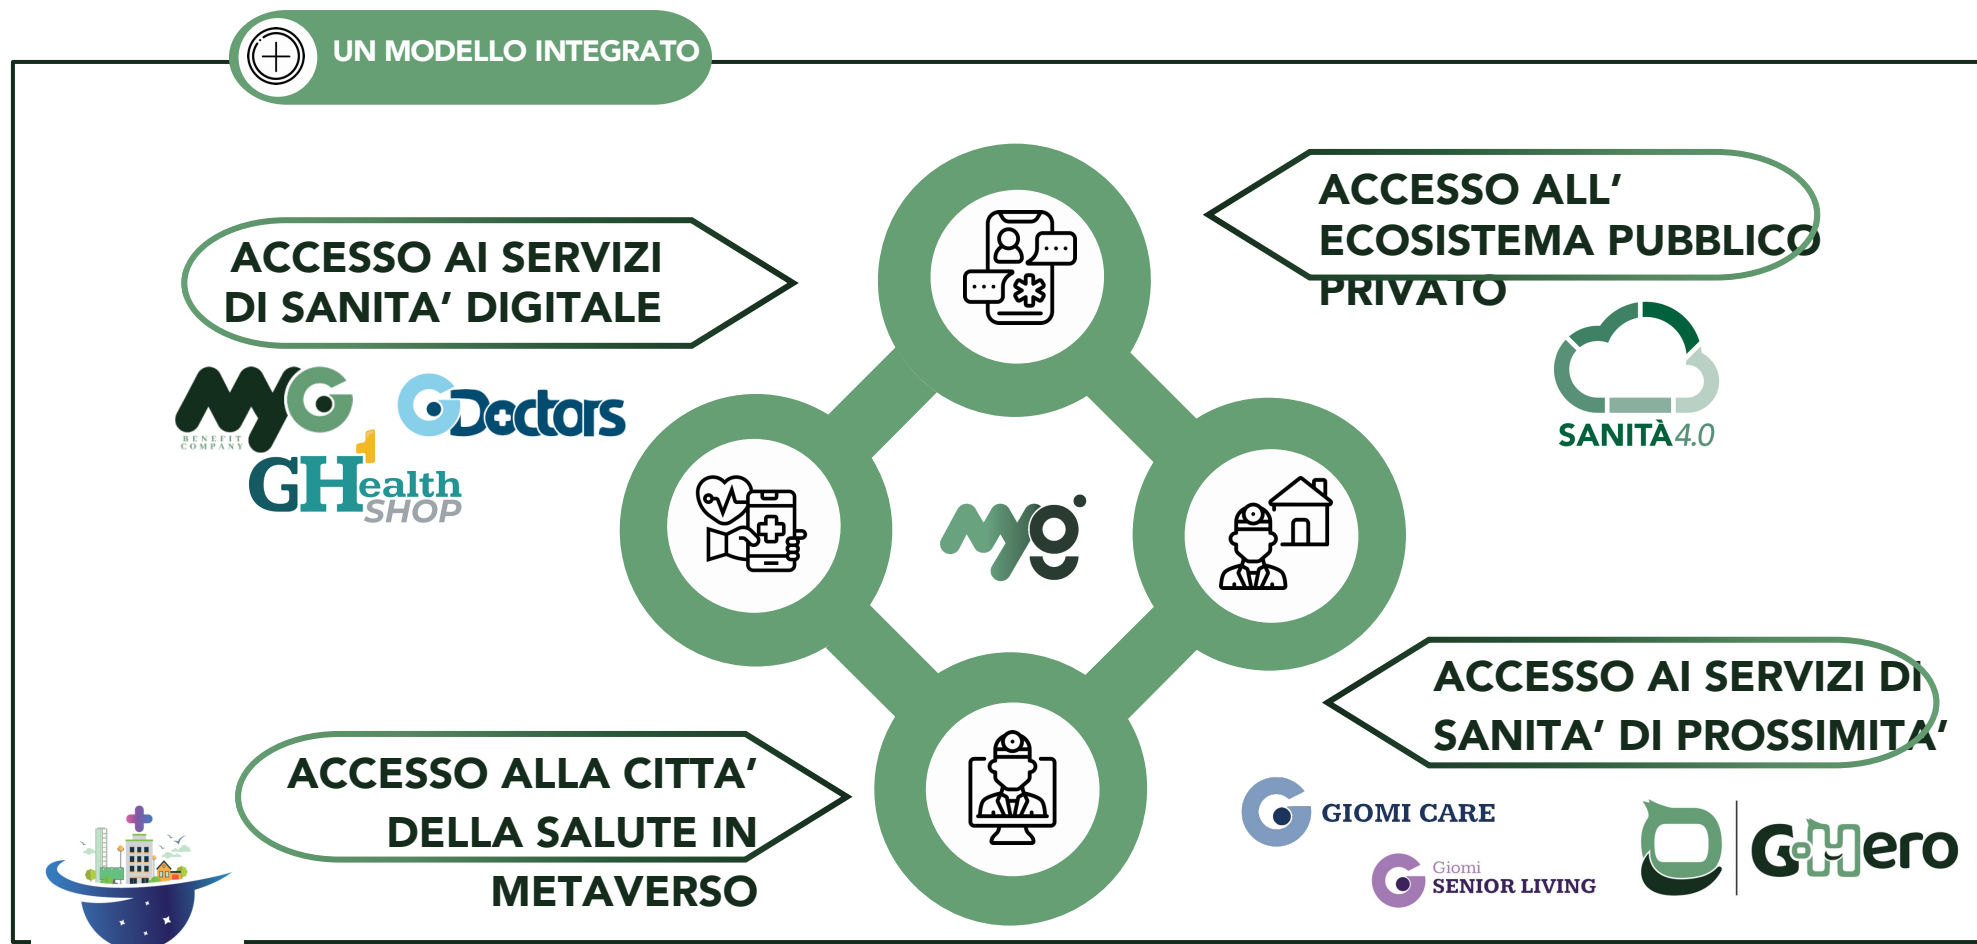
UN MODELLO INTEGRATO

ACCESSO AI SERVIZI DI SANITA' DIGITALE

MyG BENEFIT COMPANY

GDoctors

GHealth SHOP

ACCESSO ALL' ECOSISTEMA PUBBLICO PRIVATO

SANITÀ 4.0

myg

ACCESSO AI SERVIZI DI SANITA' DI PROSSIMITA'

GIOMI CARE

Giomi SENIOR LIVING

GoHero

ACCESSO ALLA CITTA' DELLA SALUTE IN METAVERSO